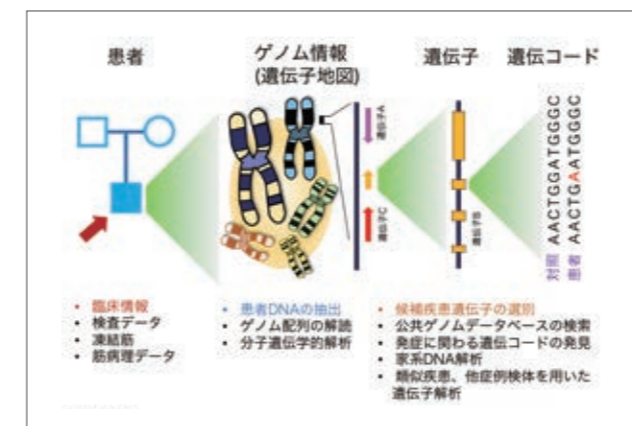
患者

ゲノム情報
(遺伝子地図)

遺伝子

遺伝コード

遺伝子A

遺伝子C

遺伝子B

対照 AACTGGATGGGC
患者 AACTGAATGGGC

• 臨床情報
• 検査データ
• 凍結筋
• 筋病理データ

• 患者DNAの抽出
• ゲノム配列の解読
• 分子遺伝学的解析

• 候補疾患遺伝子の選別
• 公共ゲノムデータベースの検索
• 発症に関わる遺伝コードの発見
• 家系DNA解析
• 類似疾患、他症例検体を用いた遺伝子解析